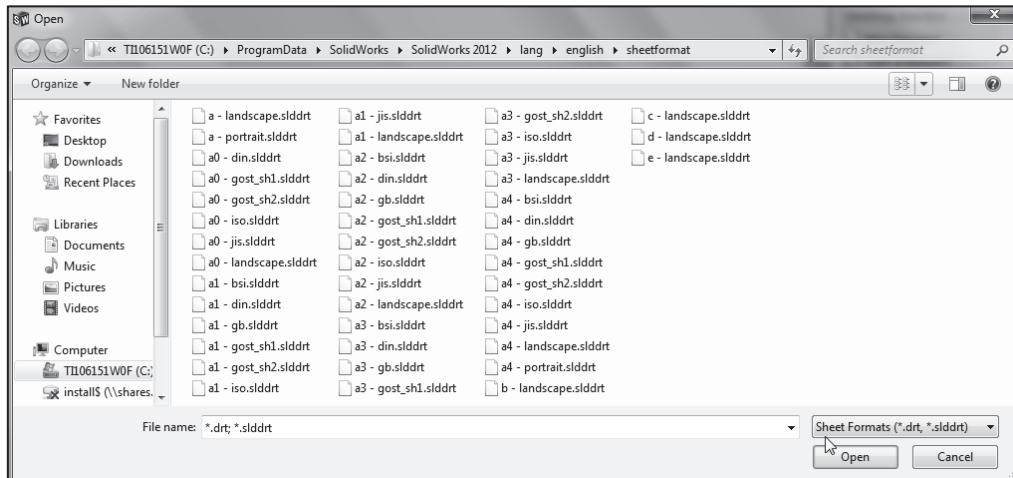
Open

« TI106151W0F (C:) ▸ ProgramData ▸ SolidWorks ▸ SolidWorks 2012 ▸ lang ▸ english ▸ sheetformat

Search sheetformat

Organize ▾ New folder

Favorites
Desktop
Downloads
Recent Places

Libraries
Documents
Music
Pictures
Videos

Computer
TI106151W0F (C:)
install$ (\\shares.

a - landscape.slddrt
a - portrait.slddrt
a0 - din.slddrt
a0 - gost_sh1.slddrt
a0 - gost_sh2.slddrt
a0 - iso.slddrt
a0 - jis.slddrt
a0 - landscape.slddrt
a1 - bsi.slddrt
a1 - din.slddrt
a1 - gb.slddrt
a1 - gost_sh1.slddrt
a1 - gost_sh2.slddrt
a1 - iso.slddrt

a1 - jis.slddrt
a1 - landscape.slddrt
a2 - bsi.slddrt
a2 - din.slddrt
a2 - gb.slddrt
a2 - gost_sh1.slddrt
a2 - gost_sh2.slddrt
a2 - iso.slddrt
a2 - jis.slddrt
a2 - landscape.slddrt
a3 - bsi.slddrt
a3 - din.slddrt
a3 - gb.slddrt
a3 - gost_sh1.slddrt

a3 - gost_sh2.slddrt
a3 - iso.slddrt
a3 - jis.slddrt
a3 - landscape.slddrt
a4 - bsi.slddrt
a4 - din.slddrt
a4 - gb.slddrt
a4 - gost_sh1.slddrt
a4 - gost_sh2.slddrt
a4 - iso.slddrt
a4 - jis.slddrt
a4 - landscape.slddrt
a4 - portrait.slddrt
b - landscape.slddrt

c - landscape.slddrt
d - landscape.slddrt
e - landscape.slddrt

File name: *.drt; *.slddrt

Sheet Formats (*.drt, *.slddrt)

Open

Cancel